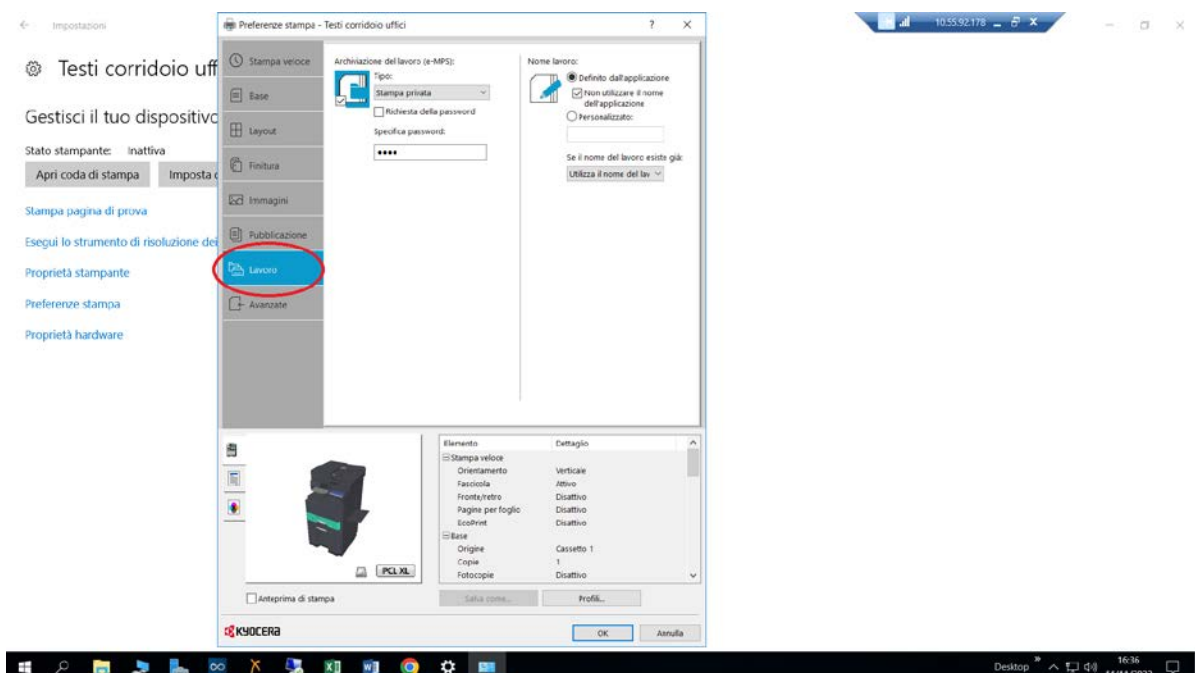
Impostazioni

Testi corridoio uff

Gestisci il tuo dispositivo

Stato stampante: Inattiva

Apri coda di stampa

Imposta c

Stampa pagina di prova

Esegui lo strumento di risoluzione dei

Proprietà stampante

Preferenze stampa

Proprietà hardware

Preferenze stampa - Testi corridoio uffici

?

×

Stampa veloce

Base

Layout

Finitura

Immagini

Pubblicazione

Lavoro

Avanzate

Archiviazione del lavoro (e-MPS):

Tipo:

Stampa privata

Richiesta della password

Specifica password:

••••

Nome lavoro:

Definito dall'applicazione

Non utilizzare il nome dell'applicazione

Personalizzato:

Se il nome del lavoro esiste già:

Utilizza il nome del lav

PCL XL

| Elemento | Dettaglio |
|---|---|
| Stampa veloce | |
| Orientamento | Verticale |
| Fascicola | Attivo |
| Fronte/retro | Disattivo |
| Pagine per foglio | Disattivo |
| EcoPrint | Disattivo |
| Base | |
| Origine | Cassetto 1 |
| Copie | 1 |
| Fotocopie | Disattivo |

Anteprima di stampa

Salva come...

Profili...

KYOCERA

OK

Annulla

10.55.92.178

Desktop

16:36

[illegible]